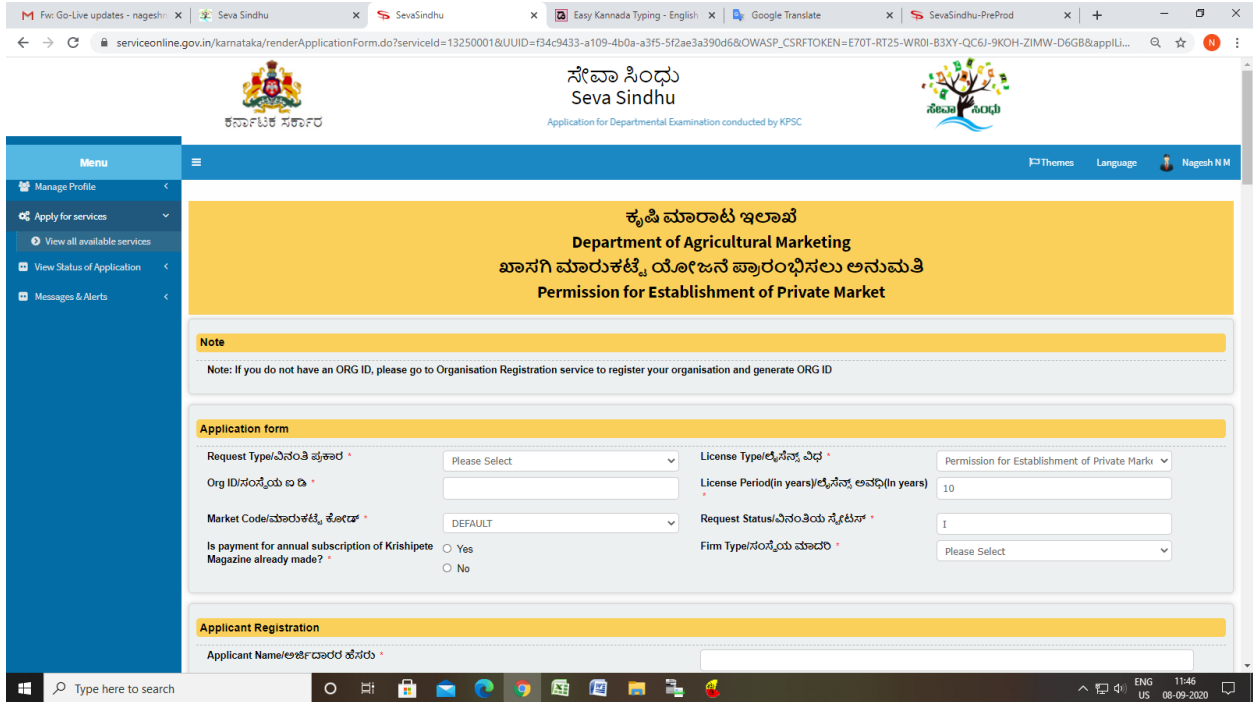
Fw: Go-Live updates - nageshn × | Seva Sindhu × | SevaSindhu × | Easy Kannada Typing - English × | Google Translate × | SevaSindhu-PreProd × | +

serviceonline.gov.in/karnataka/renderApplicationForm.do?serviceId=13250001&UUID=f34c9433-a109-4b0a-a3f5-5f2ae3a390d6&OWASP_CSRFTOKEN=E70T-RT25-WR0I-B3XY-QC6J-9KOH-ZIMW-D6GB&appli...

ಕರ್ನಾಟಕ ಸರ್ಕಾರ

ಸೇವಾ ಸಿಂಧು
Seva Sindhu
Application for Departmental Examination conducted by KPSC

ಸೇವಾ ಸಿಂಧು

Menu

Themes Language Nagesh N M

Manage Profile
Apply for services
View all available services
View Status of Application
Messages & Alerts

ಕೃಷಿ ಮಾರಾಟ ಇಲಾಖೆ
Department of Agricultural Marketing
ಖಾಸಗಿ ಮಾರುಕಟ್ಟೆ ಯೋಜನೆ ಪ್ರಾರಂಭಿಸಲು ಅನುಮತಿ
Permission for Establishment of Private Market

Note

Note: If you do not have an ORG ID, please go to Organisation Registration service to register your organisation and generate ORG ID

Application form

Request Type/ವಿನಂತಿ ಪ್ರಕಾರ * Please Select
License Type/ಲೈಸೆನ್ಸ್ ವಿಧ * Permission for Establishment of Private Marke
Org ID/ಸಂಸ್ಥೆಯ ಐ ಡಿ *
License Period(in years)/ಲೈಸೆನ್ಸ್ ಅವಧಿ(In years) * 10
Market Code/ಮಾರುಕಟ್ಟೆ ಕೋಡ್ * DEFAULT
Request Status/ವಿನಂತಿಯ ಸ್ಟೇಟಸ್ * I
Is payment for annual subscription of Krishipete Magazine already made? * Yes No
Firm Type/ಸಂಸ್ಥೆಯ ಮಾದರಿ * Please Select

Applicant Registration

Applicant Name/ಅರ್ಜಿದಾರರ ಹೆಸರು *

Type here to search
ENG US 11:46 08-09-2020